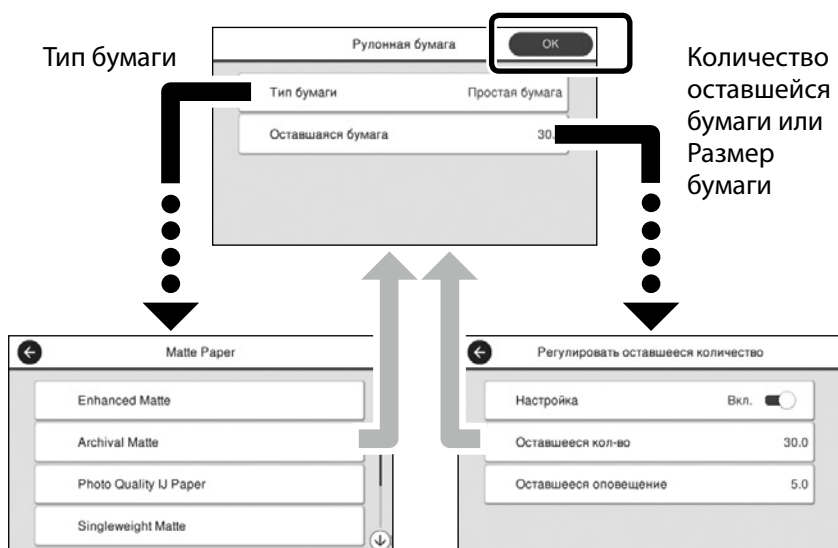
Тип бумаги

Рулонная бумага

OK

Тип бумаги Простая бумага

Оставшаяся бумага 30.

Количество оставшейся бумаги или Размер бумаги

Matte Paper

Enhanced Matte

Archival Matte

Photo Quality IJ Paper

Singleweight Matte

Регулировать оставшееся количество

Настройка Вкл.

Оставшееся кол-во 30.0

Оставшееся оповещение 5.0